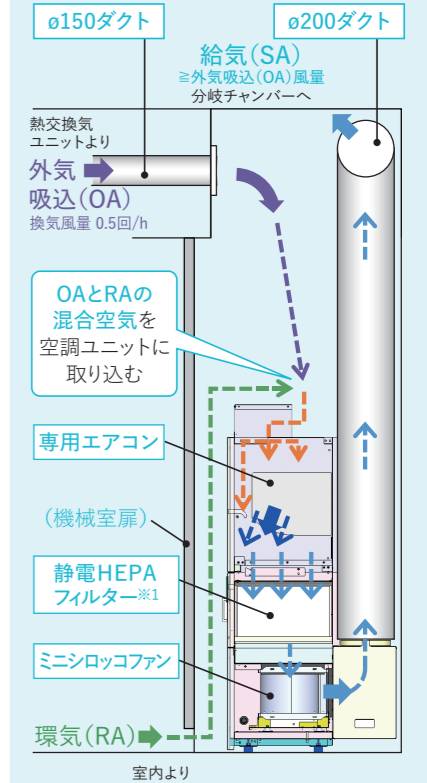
ø150ダクト

ø200ダクト

給気(SA)
≧外気吸込(OA)風量
分岐チャンバーへ

熱交換気
ユニットより

外気
吸込(OA)
換気風量 0.5回/h

OAとRAの
混合空気を
空調ユニットに
取り込む

専用エアコン

(機械室扉)

静電HEPA
フィルター※1

ミニシロッコファン

環気(RA)

室内より